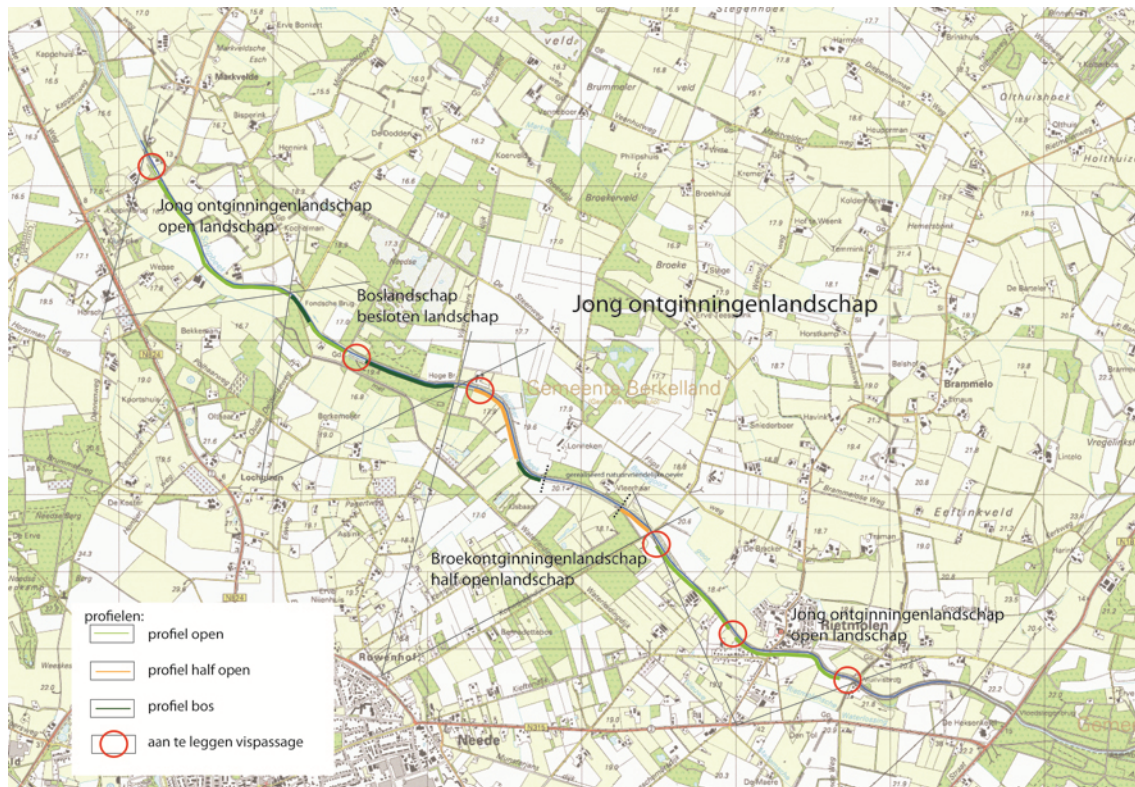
Jong ontginningenlandschap
open landschap

Boslandschap
besloten landschap

Jong ontginningenlandschap

Gemeente Berkelland

Broekontginningenlandschap
half openlandschap

Jong ontginningenlandschap
open landschap

profielen:
profiel open
profiel half open
profiel bos
aan te leggen vispassage

Markvelde
Veld
Brummeler
Broekerveld
Broeke
Olthuishoek
Holthuizen
Brammelo
Eeltinkveld
Lochuizen
Rietmolen
Neede
Hoge Br.
Vregelinkshoek